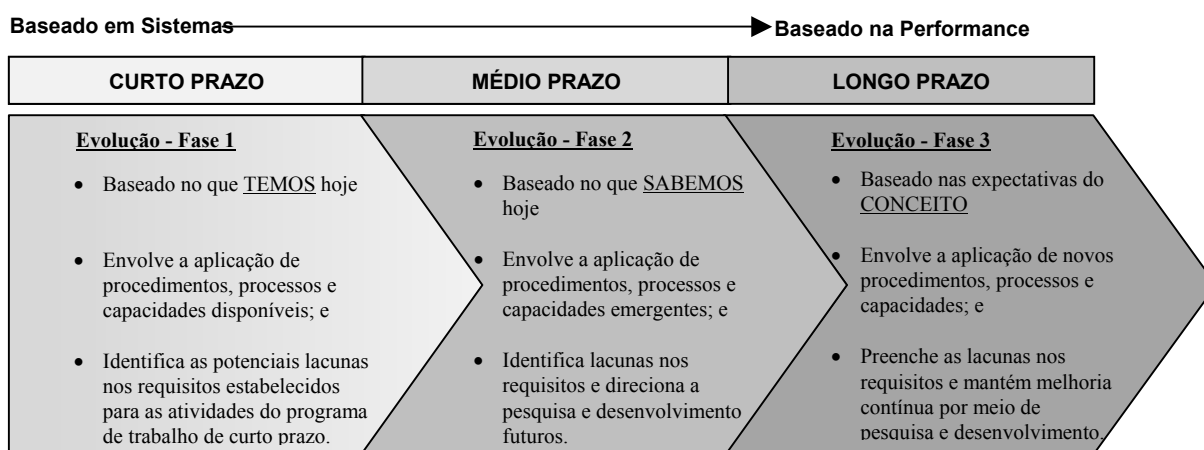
Baseado em Sistemas

Baseado na Performance

| CURTO PRAZO | MÉDIO PRAZO | LONGO PRAZO |
|---|---|---|

Evolução - Fase 1

- Baseado no que TEMOS hoje
- Envolve a aplicação de procedimentos, processos e capacidades disponíveis; e
- Identifica as potenciais lacunas nos requisitos estabelecidos para as atividades do programa de trabalho de curto prazo.

Evolução - Fase 2

- Baseado no que SABEMOS hoje
- Envolve a aplicação de procedimentos, processos e capacidades emergentes; e
- Identifica lacunas nos requisitos e direciona a pesquisa e desenvolvimento futuros.

Evolução - Fase 3

- Baseado nas expectativas do CONCEITO
- Envolve a aplicação de novos procedimentos, processos e capacidades; e
- Preenche as lacunas nos requisitos e mantém melhoria contínua por meio de pesquisa e desenvolvimento.